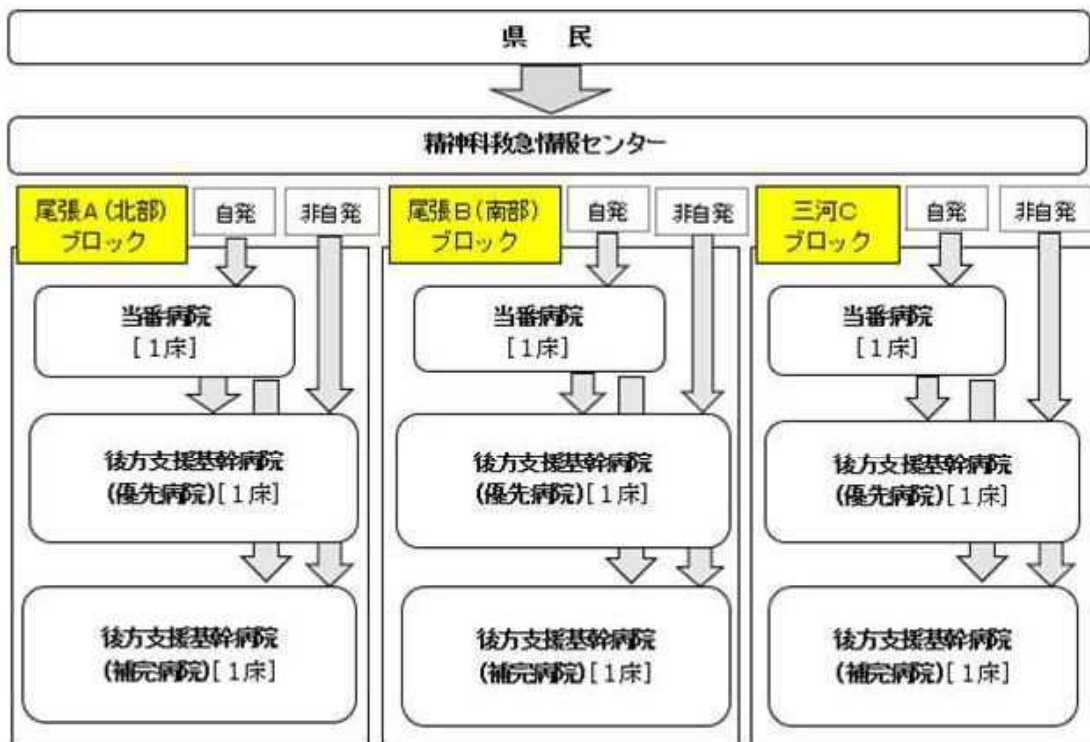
県　民

精神科救急情報センター

尾張A（北部）ブロック

自発

非自発

当番病院
［1床］

後方支援基幹病院
(優先病院)［1床］

後方支援基幹病院
(補完病院)［1床］

尾張B（南部）ブロック

自発

非自発

当番病院
［1床］

後方支援基幹病院
(優先病院)［1床］

後方支援基幹病院
(補完病院)［1床］

三河C
ブロック

自発

非自発

当番病院
［1床］

後方支援基幹病院
(優先病院)［1床］

後方支援基幹病院
(補完病院)［1床］